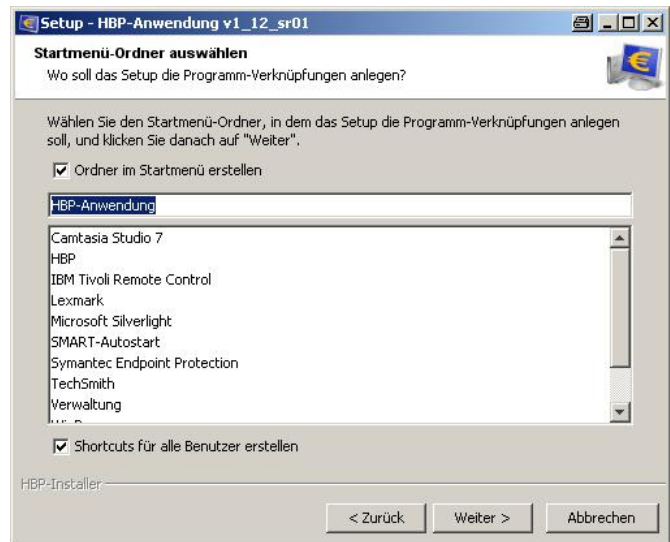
Setup - HBP-Anwendung v1_12_sr01

Startmenü-Ordner auswählen
Wo soll das Setup die Programm-Verknüpfungen anlegen?

Wählen Sie den Startmenü-Ordner, in dem das Setup die Programm-Verknüpfungen anlegen soll, und klicken Sie danach auf "Weiter".

Ordner im Startmenü erstellen

HBP-Anwendung

Camtasia Studio 7
HBP
IBM Tivoli Remote Control
Lexmark
Microsoft Silverlight
SMART-Autostart
Symantec Endpoint Protection
TechSmith
Verwaltung
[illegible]

Shortcuts für alle Benutzer erstellen

HBP-Installer

< Zurück
Weiter >
Abbrechen